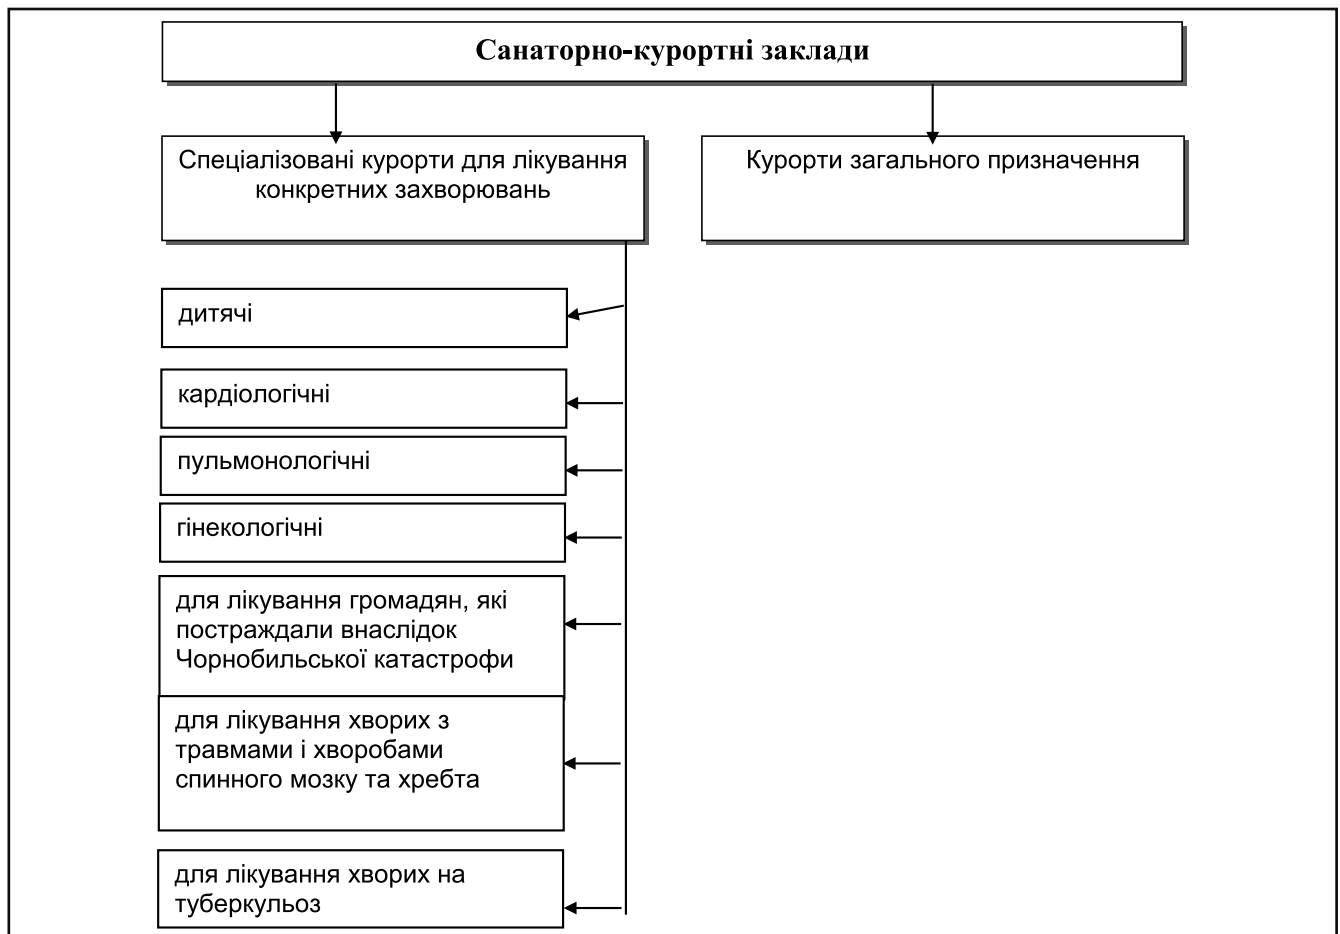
Санаторно-курортні заклади

Спеціалізовані курорти для лікування конкретних захворювань

Курорти загального призначення

дитячі

кардіологічні

пульмонологічні

гінекологічні

для лікування громадян, які постраждали внаслідок Чорнобильської катастрофи

для лікування хворих з травмами і хворобами спинного мозку та хребта

для лікування хворих на туберкульоз